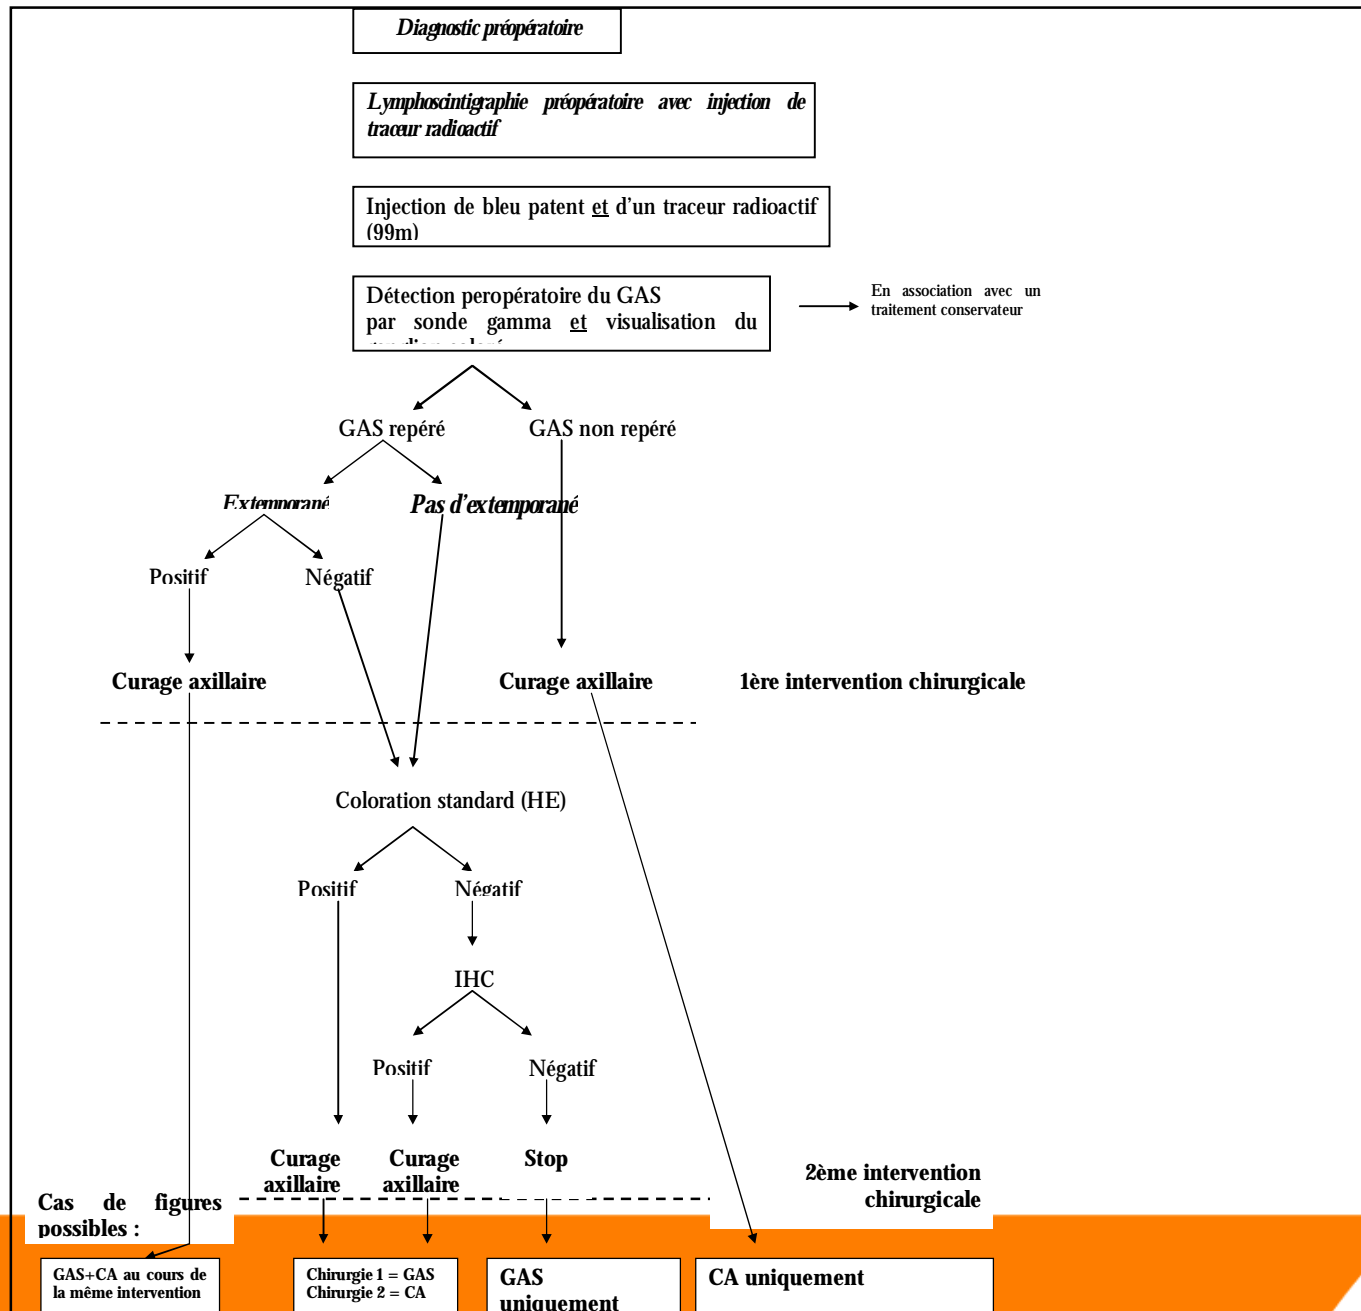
Diagnostic préopératoire

Lymphoscintigraphie préopératoire avec injection de traceur radioactif

Injection de bleu patent et d'un traceur radioactif (99m)

Détection peropératoire du GAS par sonde gamma et visualisation du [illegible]

En association avec un traitement conservateur

GAS repéré

GAS non repéré

Extemporané

Pas d'extemporané

Positif

Négatif

Curage axillaire

Curage axillaire

1ère intervention chirurgicale

Coloration standard (HE)

Positif

Négatif

IHC

Positif

Négatif

Curage axillaire

Curage axillaire

Stop

2ème intervention chirurgicale

Cas de figures possibles :

GAS+CA au cours de la même intervention

Chirurgie 1 = GAS
Chirurgie 2 = CA

GAS uniquement

CA uniquement